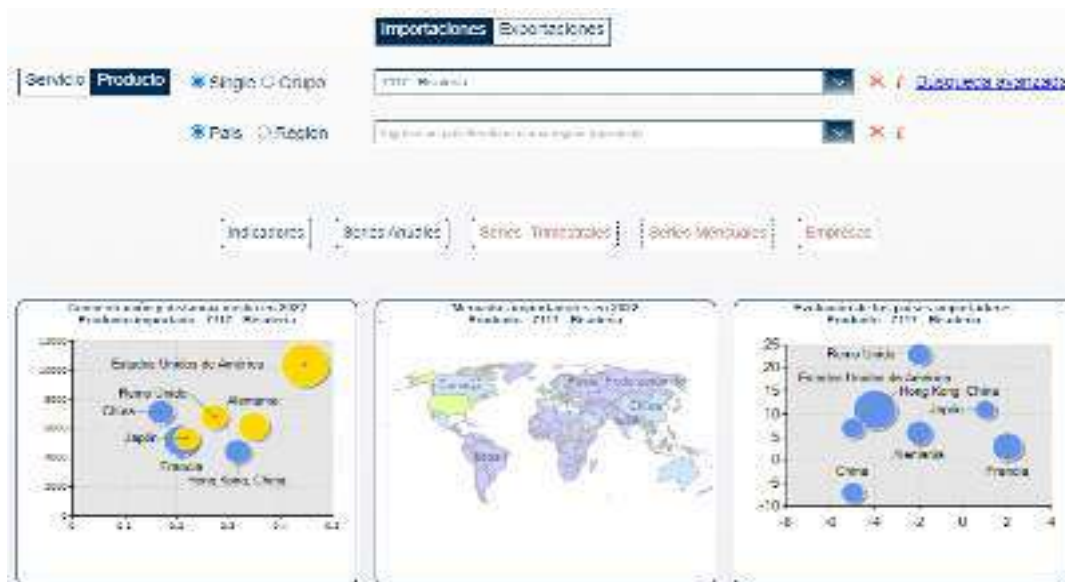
Importaciones Exportaciones

Servicio Producto

Single Grupo

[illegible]

País Región

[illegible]

Indicadores Series Anuales Series Trimestrales Series Mensuales Empresas

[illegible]
Producto: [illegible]

Estados Unidos de América
Reino Unido
China
Alemania
Japón
Francia
Hong Kong, China

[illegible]
Producto: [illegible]

China

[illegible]
Producto: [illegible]

Reino Unido
Estados Unidos de América
Hong Kong, China
Japón
Alemania
Francia
China

25
20
15
10
5
0
-5
-10
-6
-4
-2
0
2
4